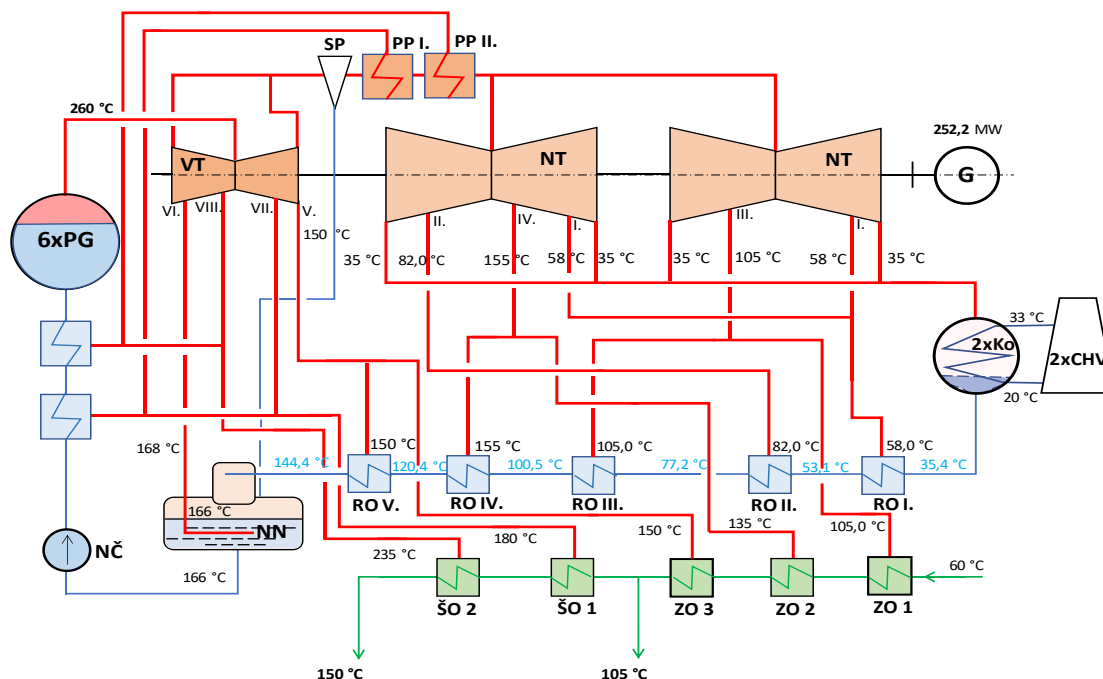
SP
PP I.
PP II.
260 °C
VT
NT
NT
252,2 MW
G
6xPG
VI.
VIII.
VII.
V.
150 °C
II.
IV.
I.
III.
I.
35 °C
82,0 °C
155 °C
58 °C
35 °C
35 °C
105 °C
58 °C
35 °C
33 °C
2xKo
2xCHV
20 °C
168 °C
144,4 °C
150 °C
120,4 °C
155 °C
100,5 °C
105,0 °C
77,2 °C
82,0 °C
53,1 °C
58,0 °C
35,4 °C
RO V.
RO IV.
RO III.
RO II.
RO I.
166 °C
NN
180 °C
150 °C
135 °C
105,0 °C
NČ
235 °C
60 °C
166 °C
ŠO 2
ŠO 1
ZO 3
ZO 2
ZO 1
150 °C
105 °C